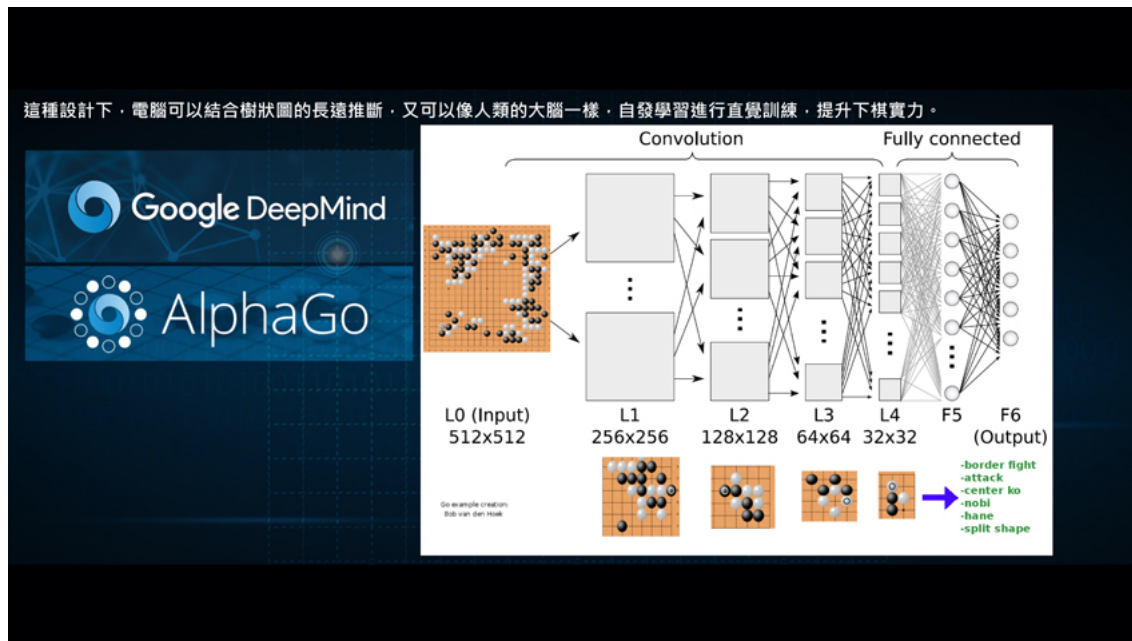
這種設計下，電腦可以結合樹狀圖的長遠推斷，又可以像人類的大腦一樣，自發學習進行直覺訓練，提升下棋實力。

Google DeepMind

AlphaGo

Convolution

Fully connected

L0 (Input) 512x512

L1 256x256

L2 128x128

L3 64x64

L4 32x32

F5

F6 (Output)

Go example creation: Bob van den Hoek

-border fight
-attack
-center ko
-nobi
-hane
-split shape